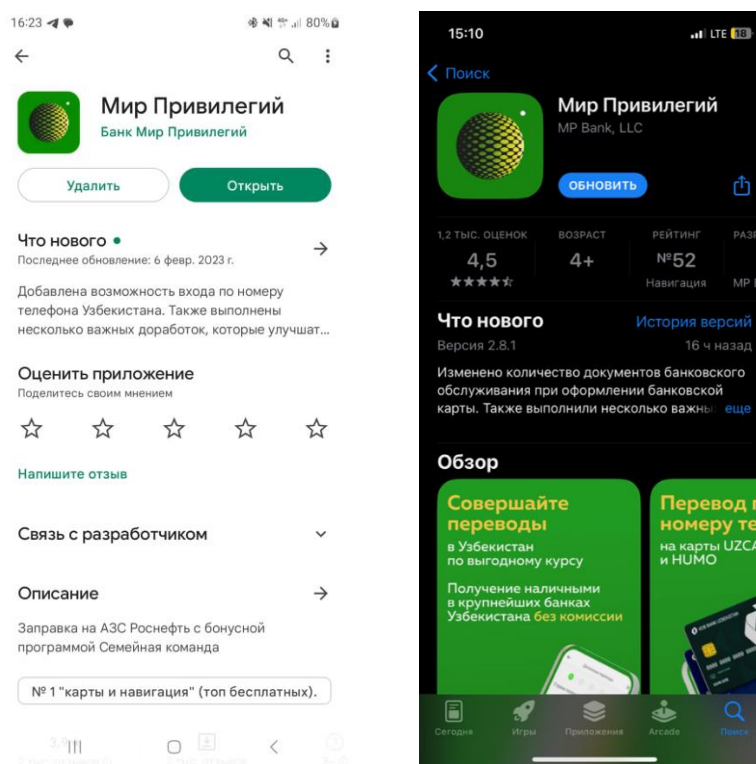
16:23 80%

Мир Привилегий
Банк Мир Привилегий

Удалить
Открыть

Что нового •
Последнее обновление: 6 февр. 2023 г.

Добавлена возможность входа по номеру телефона Узбекистана. Также выполнены несколько важных доработок, которые улучшат...

Оценить приложение
Поделитесь своим мнением

Напишите отзыв

Связь с разработчиком

Описание

Заправка на АЗС Роснефть с бонусной программой Семейная команда

№ 1 "карты и навигация" (топ бесплатных).

15:10 LTE 18

Поиск

Мир Привилегий
MP Bank, LLC

ОБНОВИТЬ

1,2 ТЫС. ОЦЕНОК
4,5
★★★★★

ВОЗРАСТ
4+

РЕЙТИНГ
№52
Навигация

РАЗР
MP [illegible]

Что нового
История версий
Версия 2.8.1
16 ч назад

Изменено количество документов банковского обслуживания при оформлении банковской карты. Также выполнили несколько важны еще

Обзор

Совершайте переводы
в Узбекистан по выгодному курсу

Получение наличными в крупнейших банках Узбекистана без комиссии

Перевод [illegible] номеру те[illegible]
на карты UZCA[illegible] и HUMO

Сегодня
Игры
Приложения
Arcade
Поиск